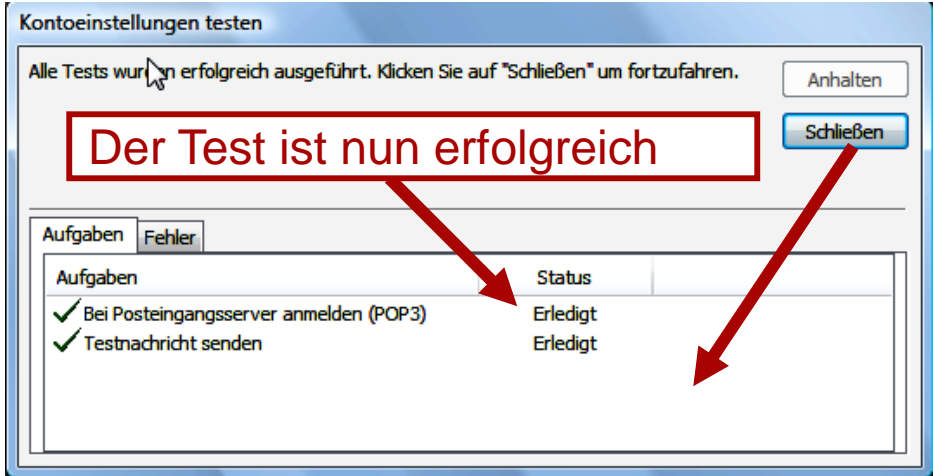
Kontoeinstellungen testen

Alle Tests wur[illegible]n erfolgreich ausgeführt. Klicken Sie auf "Schließen" um fortzufahren.

Anhalten

Schließen

Der Test ist nun erfolgreich

Aufgaben | Fehler

| Aufgaben | Status |
|---|---|
| Bei Posteingangsserver anmelden (POP3) | Erledigt |
| Testnachricht senden | Erledigt |